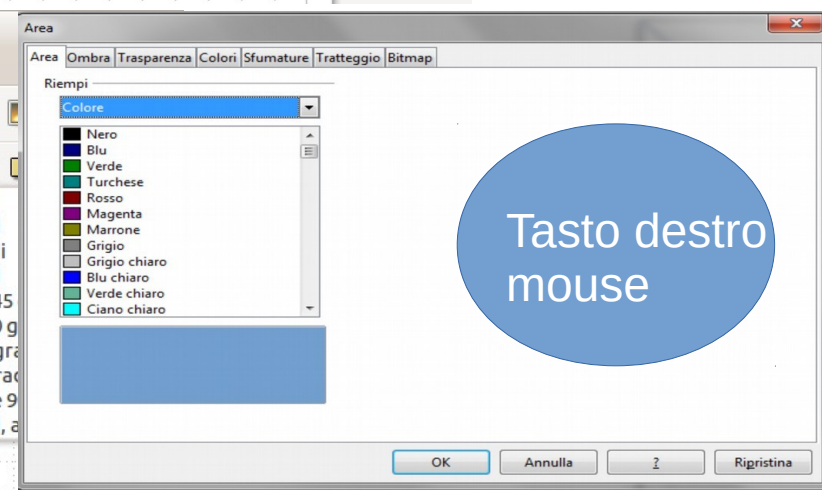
Area

Area | Ombra | Trasparenza | Colori | Sfumature | Tratteggio | Bitmap

Riempi

Colore

Nero
Blu
Verde
Turchese
Rosso
Magenta
Marrone
Grigio
Grigio chiaro
Blu chiaro
Verde chiaro
Ciano chiaro

Tasto destro mouse

i
45
0 g
gra
rac
9
, a

OK
Annulla
?
Ripristina